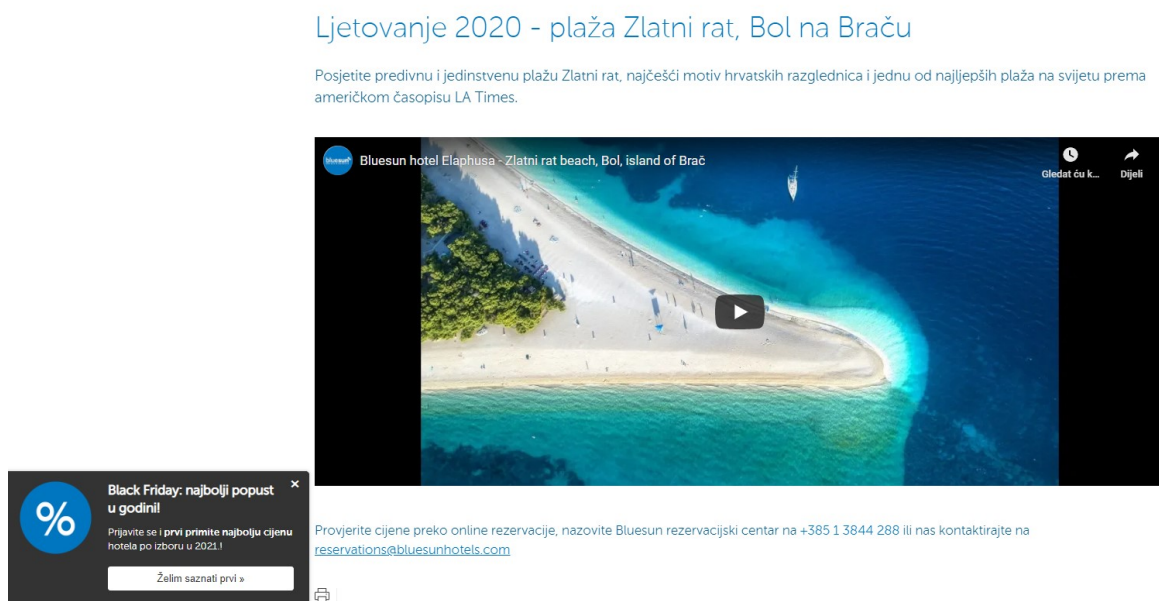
Ljetovanje 2020 - plaža Zlatni rat, Bol na Braču

Posjetite predivnu i jedinstvenu plažu Zlatni rat, najčešći motiv hrvatskih razglednica i jednu od najljepših plaža na svijetu prema američkom časopisu LA Times.

bluesun

Bluesun hotel Elaphusa - Zlatni rat beach, Bol, island of Brač

Gledat ću k...

Dijeli

Black Friday: najbolji popust u godini!

×

%

Prijavite se i prvi primite najbolju cijenu hotela po izboru u 2021.!

Želim saznati prvi »

Provjerite cijene preko online rezervacije, nazovite Bluesun rezervacijski centar na +385 1 3844 288 ili nas kontaktirajte na reservations@bluesunhotels.com